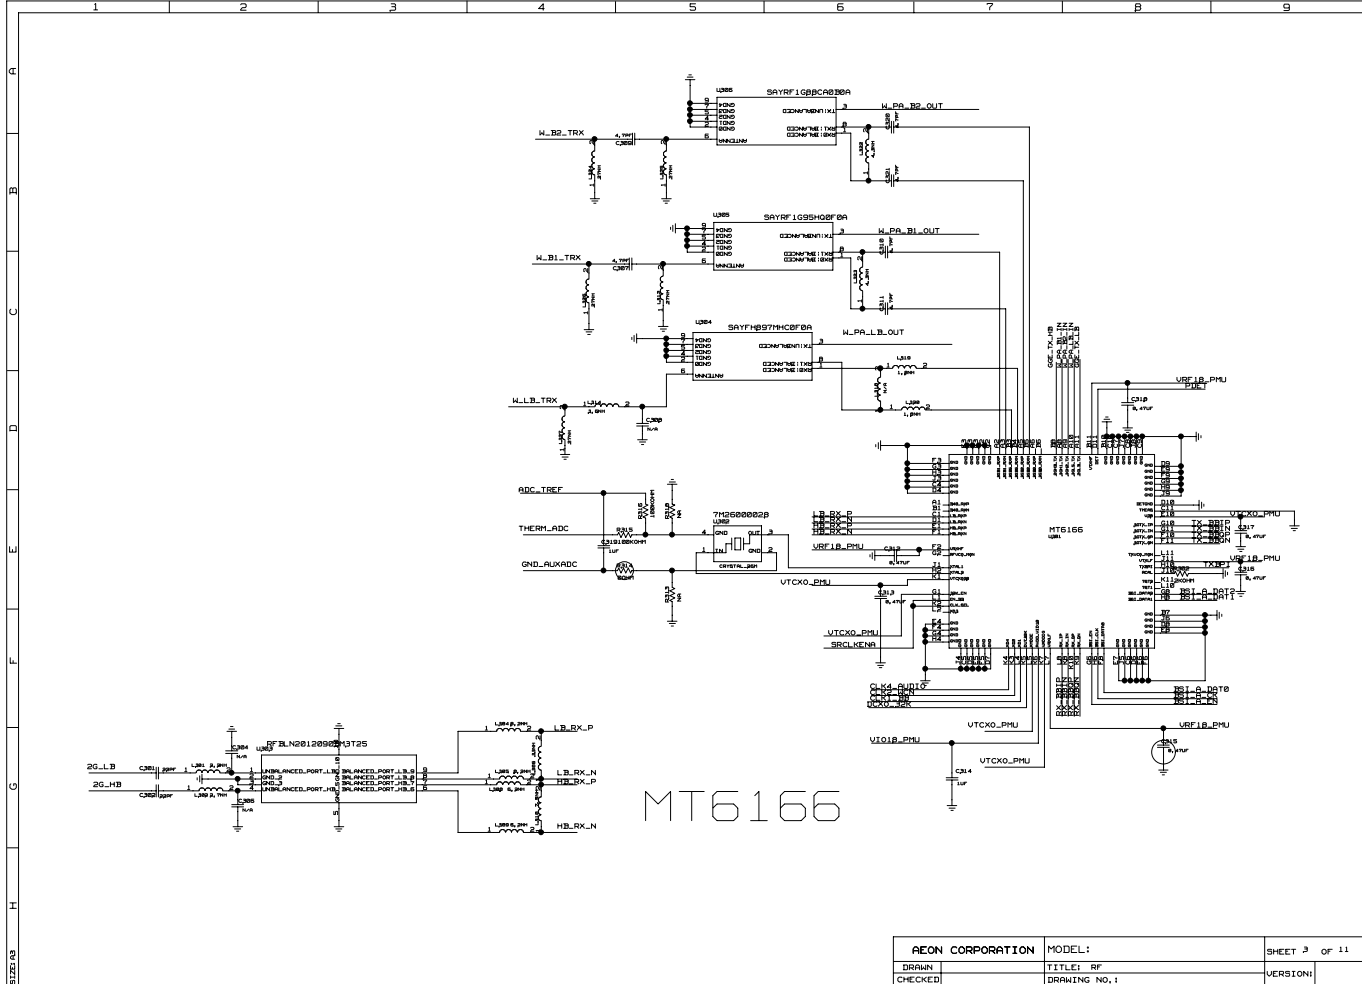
1 2 3 4 5 6 7 8 9

A B C D E F G H

U306 SAYRF1G88CA0B0A
W_PA_B2_OUT
W_B2_TRX
C306
U305 SAYRF1G95HQ0F0A
W_PA_B1_OUT
W_B1_TRX
C307
U304 SAYFH897MHC0F0A
W_PA_LB_OUT
W_LB_TRX
L314
C308
VRF18_PMU
PDET
C319
ADC_TREF
7M2600002
U302
THERM_ADC
R316
C319
CRYSTAL_26M
VRF18_PMU
C312
GND_AUXADC
VTCXO_PMU
C313
LB_RX_P
LB_RX_N
HB_RX_N
HB_RX_P
MT6166
U301
VTCXO_PMU
TX_BBIP
TX_BBIN
TX_BBQP
TX_BBQN
VRF18_PMU
TXDP1
C316
BSI_A_DAT2
BSI_A_DAT1
VTCXO_PMU
SRCLKENA
CLK4_AUDIO
CLK2_BCN
CLK1_BB
DCXO_32K
BSI_A_DAT0
BSI_A_CK
BSI_A_EN
VRF18_PMU
C315
VTCXO_PMU
VIO18_PMU
C314
VTCXO_PMU
RFBLN2012090M3T25
2G_LB
2G_HB
C301
C302
C304
C305
LB_RX_P
LB_RX_N
HB_RX_P
HB_RX_N
MT6166

| AEON CORPORATION | MODEL: | SHEET 3 OF 11 |
|---|---|---|
| DRAWN | TITLE: RF | VERSION: |
| CHECKED | DRAWING NO.: | |

SIZE A3